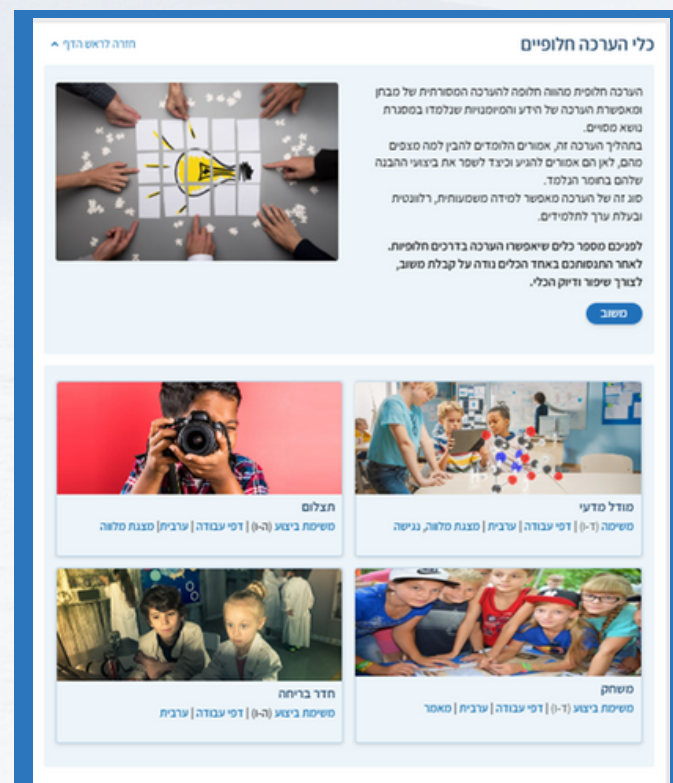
כלי הערכה חלופיים

חזרה לראש הדף

הערכה חלופית מהווה חלופה להערכה המסורתית של מבחן ומאפשרת הערכה של הידע והמיומנויות שנלמדו במסגרת נושא מסוים.
בתהליך הערכה זה, אמורים הלומדים להבין למה מצפים מהם, לאן הם אמורים להגיע וכיצד לשפר את ביצועי ההבנה שלהם בחומר הנלמד.
סוג זה של הערכה מאפשר למידה משמעותית, רלוונטית ובעלת ערך לתלמידים.

לפניכם מספר כלים שיאפשרו הערכה בדרכים חלופיות. לאחר התנסותכם באחד הכלים נודה על קבלת משוב, לצורך שיפור ודיוק הכלי.

משוב

מודל מדעי
משימה (ד-ו) | דפי עבודה | ערבית | מצגת מלווה, נגישה

תצלום
משימת ביצוע (ה-ו) | דפי עבודה | ערבית | מצגת מלווה

משחק
משימת ביצוע (ד-ו) | דפי עבודה | ערבית | מאמר

חדר בריחה
משימת ביצוע (ה-ו) | דפי עבודה | ערבית